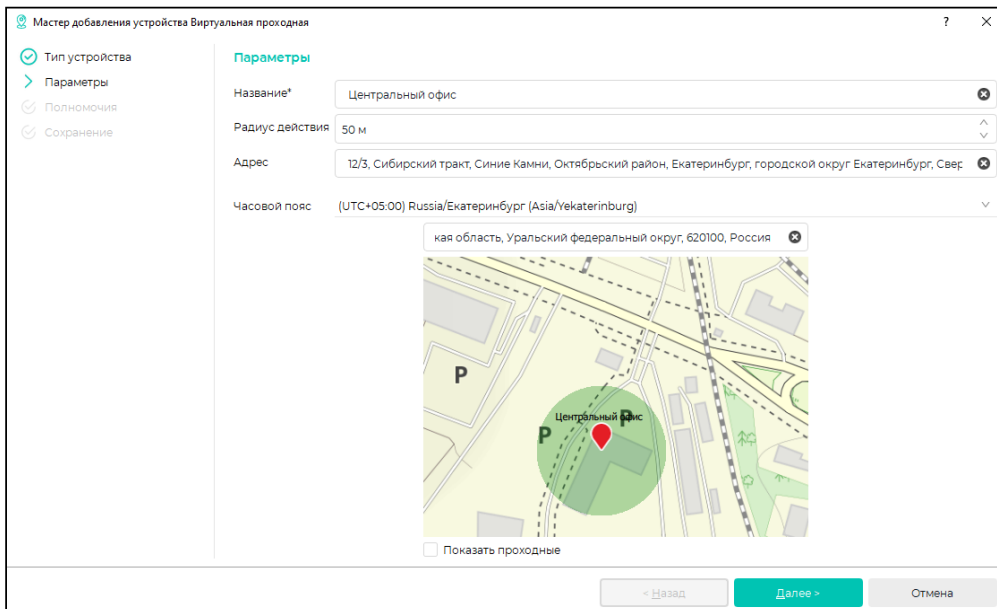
Мастер добавления устройства Виртуальная проходная

? ×

Тип устройства
Параметры
Полномочия
Сохранение

Параметры

Название*
Центральный офис

Радиус действия
50 м

Адрес
12/3, Сибирский тракт, Синие Камни, Октябрьский район, Екатеринбург, городской округ Екатеринбург, Свер

Часовой пояс
(UTC+05:00) Russia/Екатеринбург (Asia/Yekaterinburg)

кая область, Уральский федеральный округ, 620100, Россия

P
P
P
Центральный офис

Показать проходные

< Назад
Далее >
Отмена